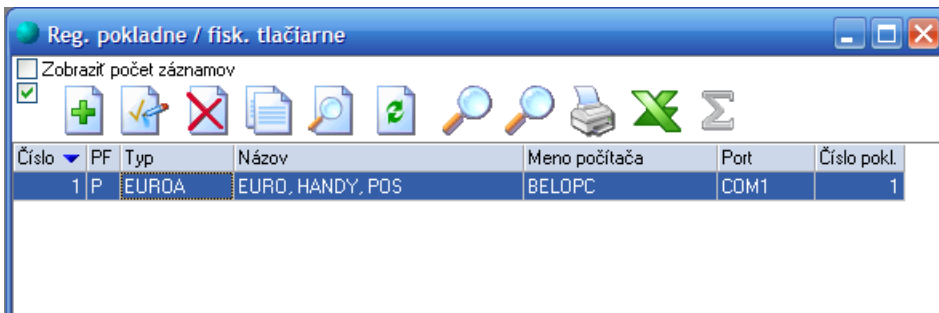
Reg. pokladne / fisk. tlačiarne

Zobraziť počet záznamov

| Číslo | PF | Typ | Názov | Meno počítača | Port | Číslo pokl. |
|---|---|---|---|---|---|---|
| 1 | P | EUROA | EURO, HANDY, POS | BELOPC | COM1 | 1 |